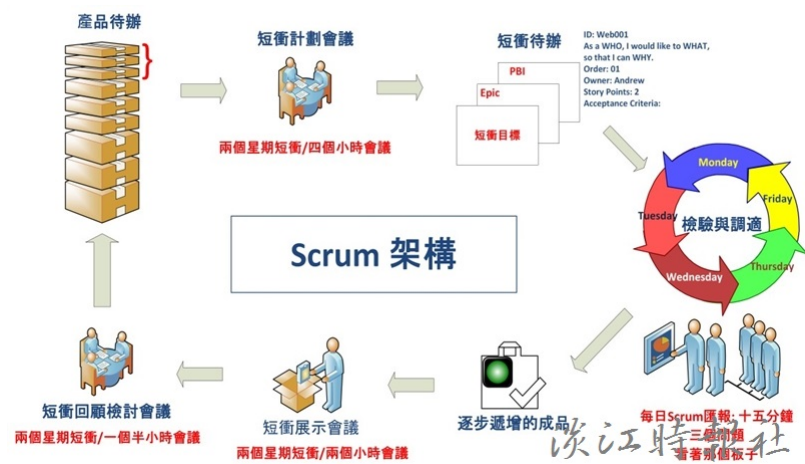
產品待辦

短衝計劃會議

兩個星期短衝/四個小時會議

短衝待辦

ID: Web001
As a WHO, I would like to WHAT, so that I can WHY.
Order: 01
Owner: Andrew
Story Points: 2
Acceptance Criteria:

PBI

Epic

短衝目標

Monday

Friday

Tuesday

檢驗與調適

Thursday

Wednesday

Scrum 架構

短衝回顧檢討會議

兩個星期短衝/一個半小時會議

短衝展示會議

兩個星期短衝/兩個小時會議

逐步遞增的成品

每日Scrum匯報: 十五分鐘
三個問題
看著那個板子

淡江時報社